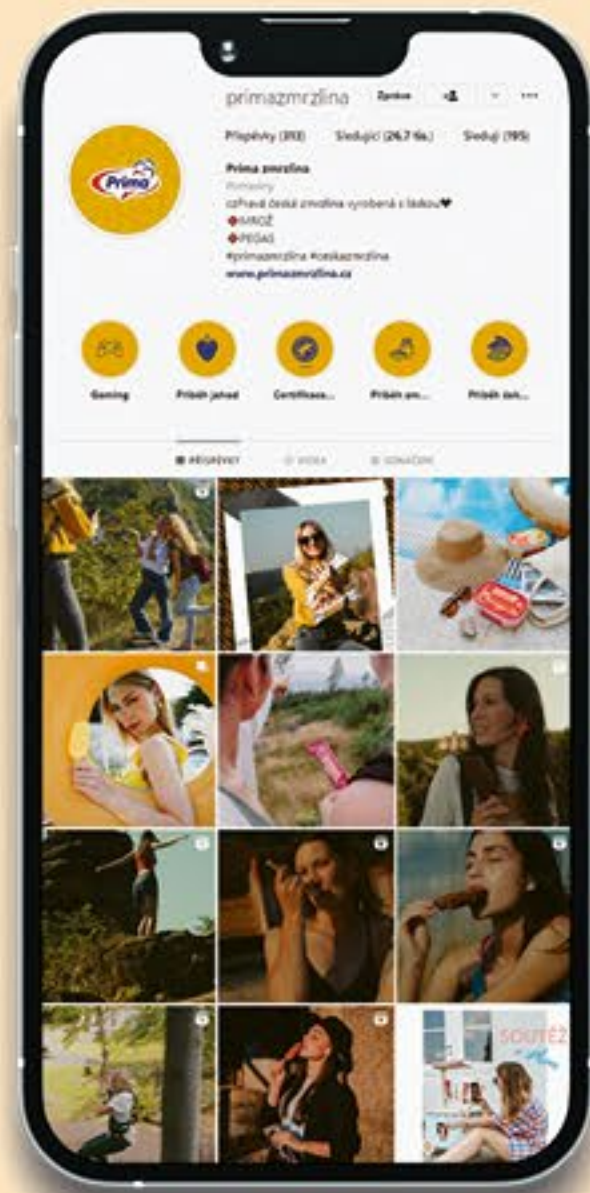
primazmrzlina Zpráva

Příspěvky (313) Sledující (26,7 tis.) Sleduji (195)

Prima

Prima zmrzlina
Potraviny
osvěžující česká zmrzlina vyrobená s láskou❤
◆IVROŽ
◆PEGAS
#primazmrzlina #ceskazmrzlina
www.primazmrzlina.cz

Gaming Příběh jahod Certifikace... Příběh sm... Příběh čok...

PŘÍSPĚVKY VIDEA OZNAČENÍ

SOUTĚŽ